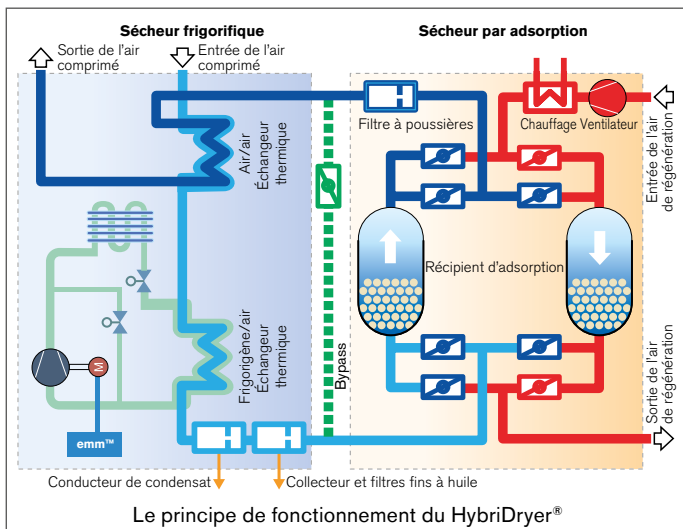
Sécheur frigorifique

Sécheur par adsorption

Sortie de l'air comprimé

Entrée de l'air comprimé

Air/air Échangeur thermique

Filtre à poussières

Chauffage

Ventilateur

Entrée de l'air de régénération

Récipient d'adsorption

Bypass

Frigorigène/air Échangeur thermique

Sortie de l'air de régénération

emm™

Conducteur de condensat

Collecteur et filtres fins à huile

Le principe de fonctionnement du HybriDryer®